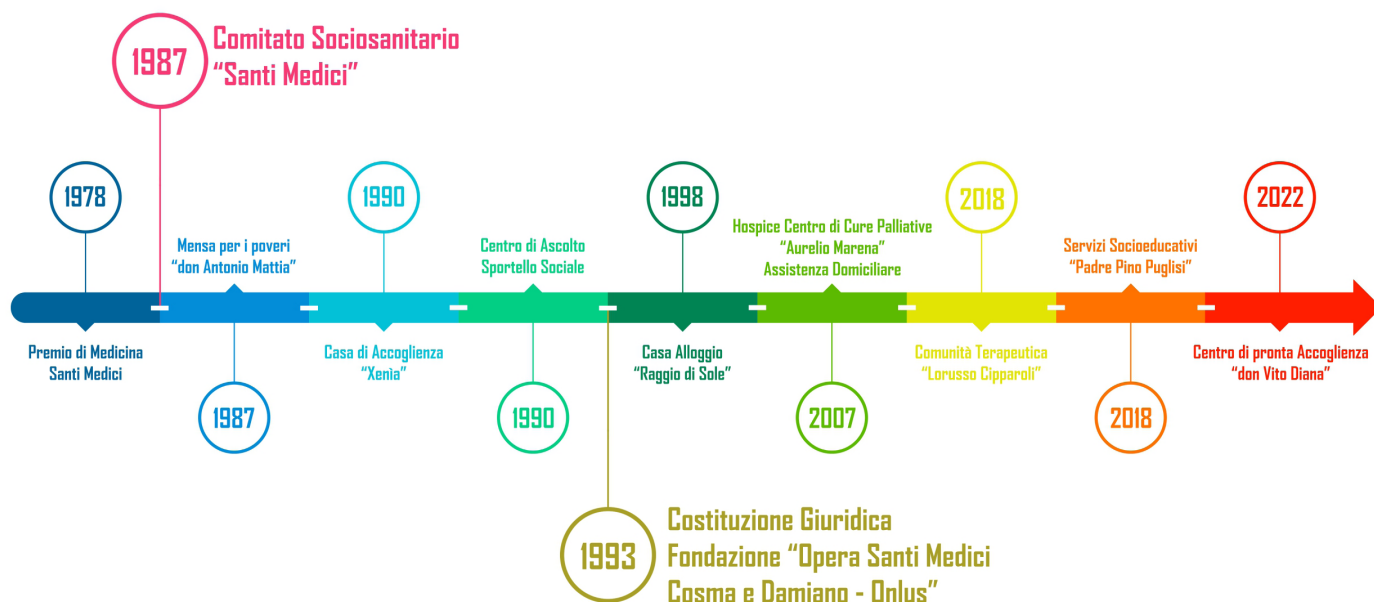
1987 Comitato Sociosanitario "Santi Medici"

1978

Premio di Medicina Santi Medici

Mensa per i poveri "don Antonio Mattia"

1987

1990

Casa di Accoglienza "Xenia"

Centro di Ascolto Sportello Sociale

1990

1998

Casa Alloggio "Raggio di Sole"

Hospice Centro di Cure Palliative "Aurelio Marena" Assistenza Domiciliare

2007

2018

Comunità Terapeutica "Lorusso Cipparoli"

Servizi Socioeducativi "Padre Pino Puglisi"

2018

2022

Centro di pronta Accoglienza "don Vito Diana"

1993 Costituzione Giuridica Fondazione "Opera Santi Medici Cosma e Damiano - Onlus"